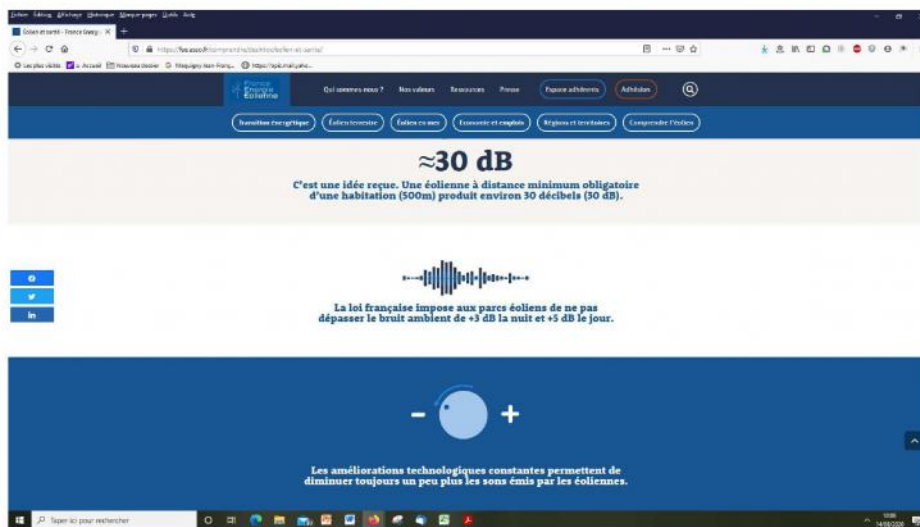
Fichier Édition Affichage Historique Marque-pages Outils Aide

Éolien et santé - France Énergi... ×

https://fee.asso.fr/comprendre-leolien/eolien-et-sante/

Les plus visités Accueil Nouveau dossier Maupigny-Jean-Franç... https://aplc.mail.yaho...

France Énergie Éolienne

Qui sommes-nous ? Nos valeurs Ressources Presse Espace adhérents Adhésion

Transition énergétique Éolien terrestre Éolien en mer Économie et emplois Régions et territoires Comprendre l'éolien

≈30 dB

C'est une idée reçue. Une éolienne à distance minimum obligatoire d'une habitation (500m) produit environ 30 décibels (30 dB).

La loi française impose aux parcs éoliens de ne pas dépasser le bruit ambiant de +3 dB la nuit et +5 dB le jour.

- +

Les améliorations technologiques constantes permettent de diminuer toujours un peu plus les sons émis par les éoliennes.

Taper ici pour rechercher

14/08/2020